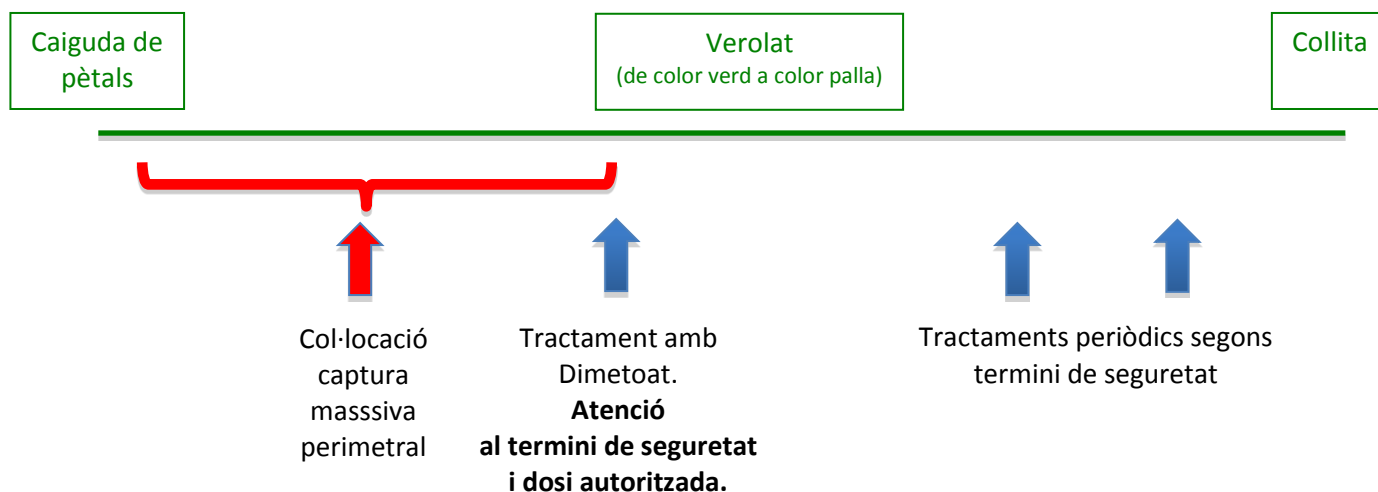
Caiguda de pètals

Verolat
(de color verd a color palla)

Collita

Col·locació captura masssiva perimetral

Tractament amb Dimetoat.
**Atenció al termini de seguretat i dosi autoritzada.**

Tractaments periòdics segons termini de seguretat